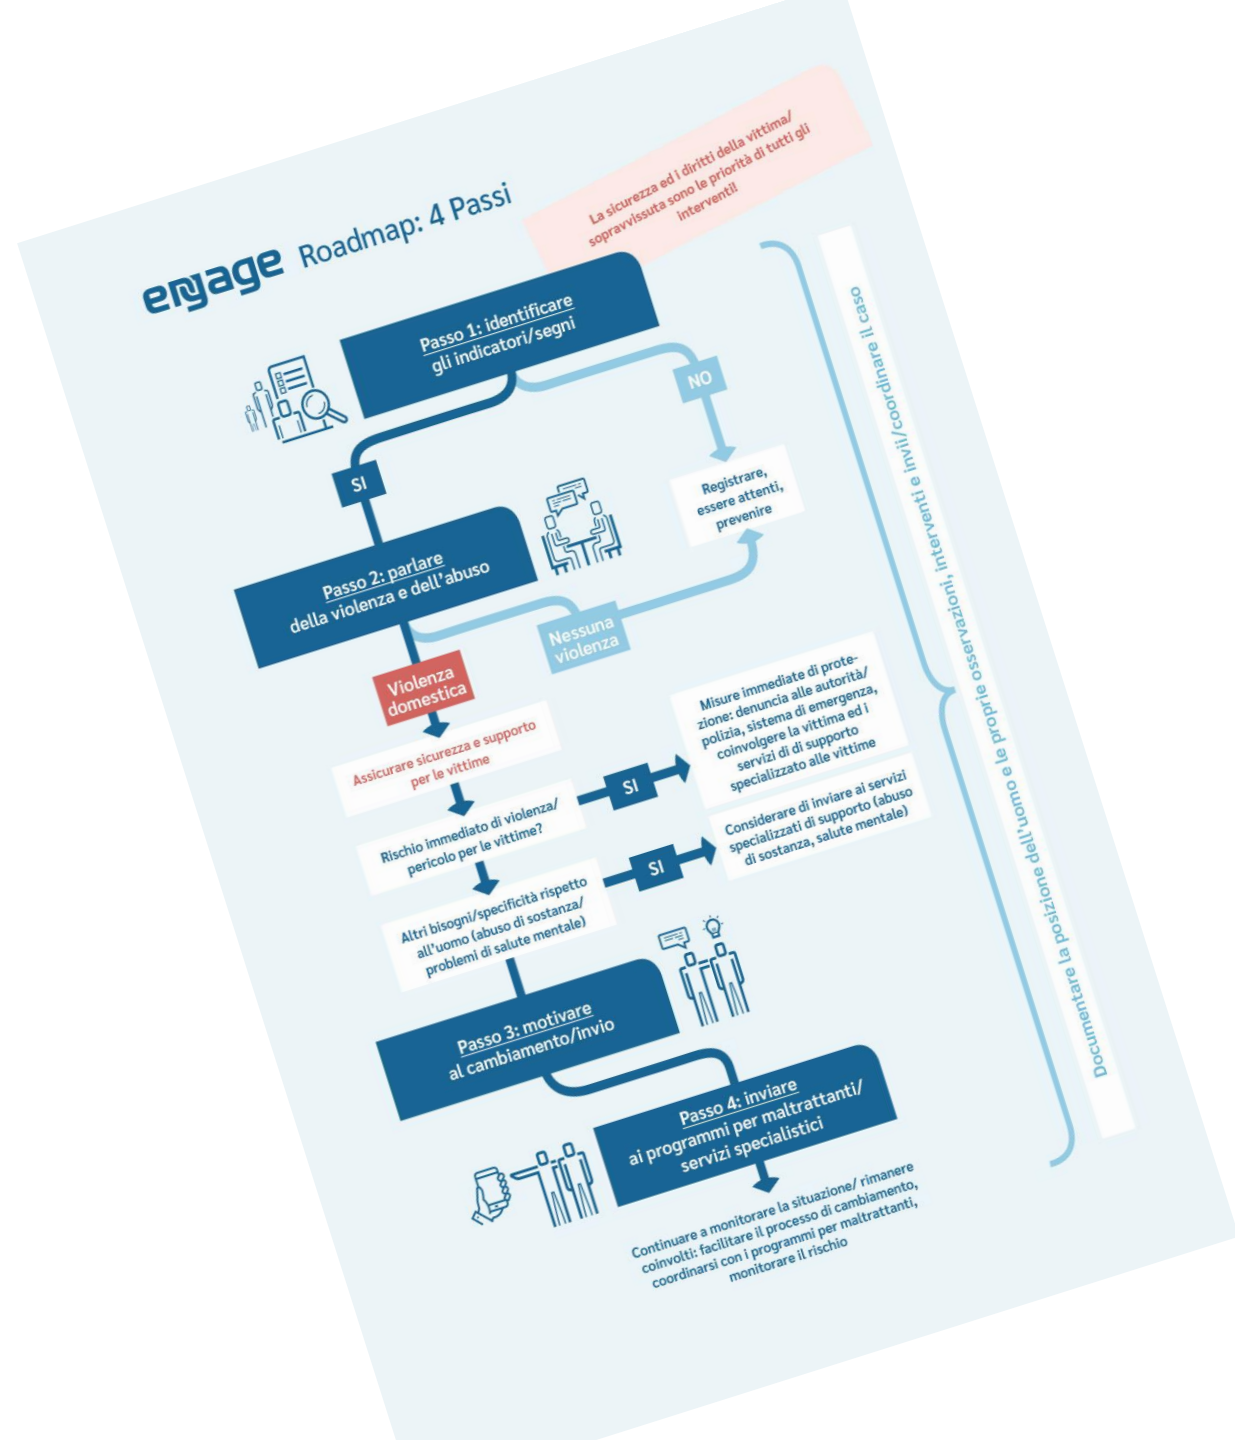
engage Roadmap: 4 Passi

La sicurezza ed i diritti della vittima/ sopravvissuta sono le priorità di tutti gli interventi!

Passo 1: identificare gli indicatori/segni

NO

SI

Registrare, essere attenti, prevenire

Passo 2: parlare della violenza e dell'abuso

Nessuna violenza

Violenza domestica

Assicurare sicurezza e supporto per le vittime

Rischio immediato di violenza/ pericolo per le vittime?

SI

Misure immediate di protezione: denuncia alle autorità/ polizia, sistema di emergenza, coinvolgere la vittima ed i servizi di di supporto specializzato alle vittime

Altri bisogni/specificità rispetto all'uomo (abuso di sostanza/ problemi di salute mentale)

SI

Considerare di inviare ai servizi specializzati di supporto (abuso di sostanza, salute mentale)

Passo 3: motivare al cambiamento/invio

Passo 4: inviare ai programmi per maltrattanti/ servizi specialistici

Continuare a monitorare la situazione/ rimanere coinvolti: facilitare il processo di cambiamento, coordinarsi con i programmi per maltrattanti, monitorare il rischio

Documentare la posizione dell'uomo e le proprie osservazioni, interventi e invii/coordinare il caso